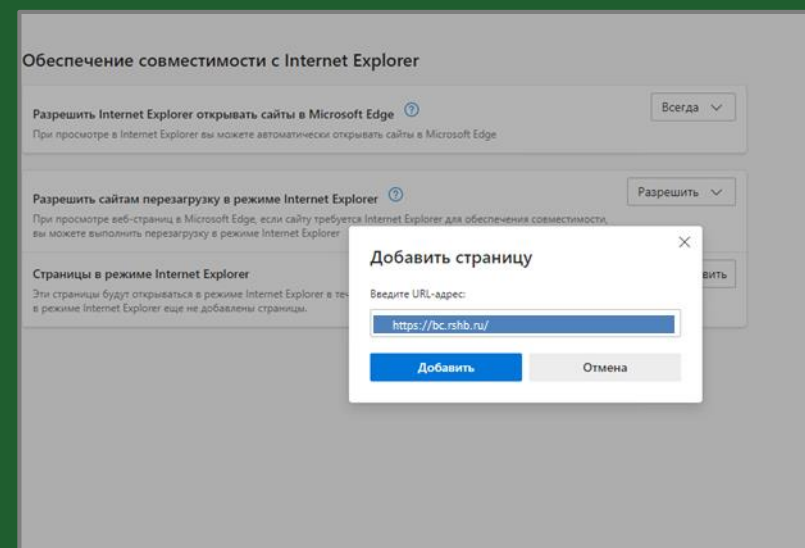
Обеспечение совместимости с Internet Explorer

Разрешить Internet Explorer открывать сайты в Microsoft Edge ⓘ

Всегда

При просмотре в Internet Explorer вы можете автоматически открывать сайты в Microsoft Edge

Разрешить сайтам перезагрузку в режиме Internet Explorer ⓘ

Разрешить

При просмотре веб-страниц в Microsoft Edge, если сайту требуется Internet Explorer для обеспечения совместимости, вы можете выполнить перезагрузку в режиме Internet Explorer

Страницы в режиме Internet Explorer

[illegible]вить

Эти страницы будут открываться в режиме Internet Explorer в те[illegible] в режиме Internet Explorer еще не добавлены страницы.

Добавить страницу

Введите URL-адрес:

https://bc.rshb.ru/

Добавить

Отмена